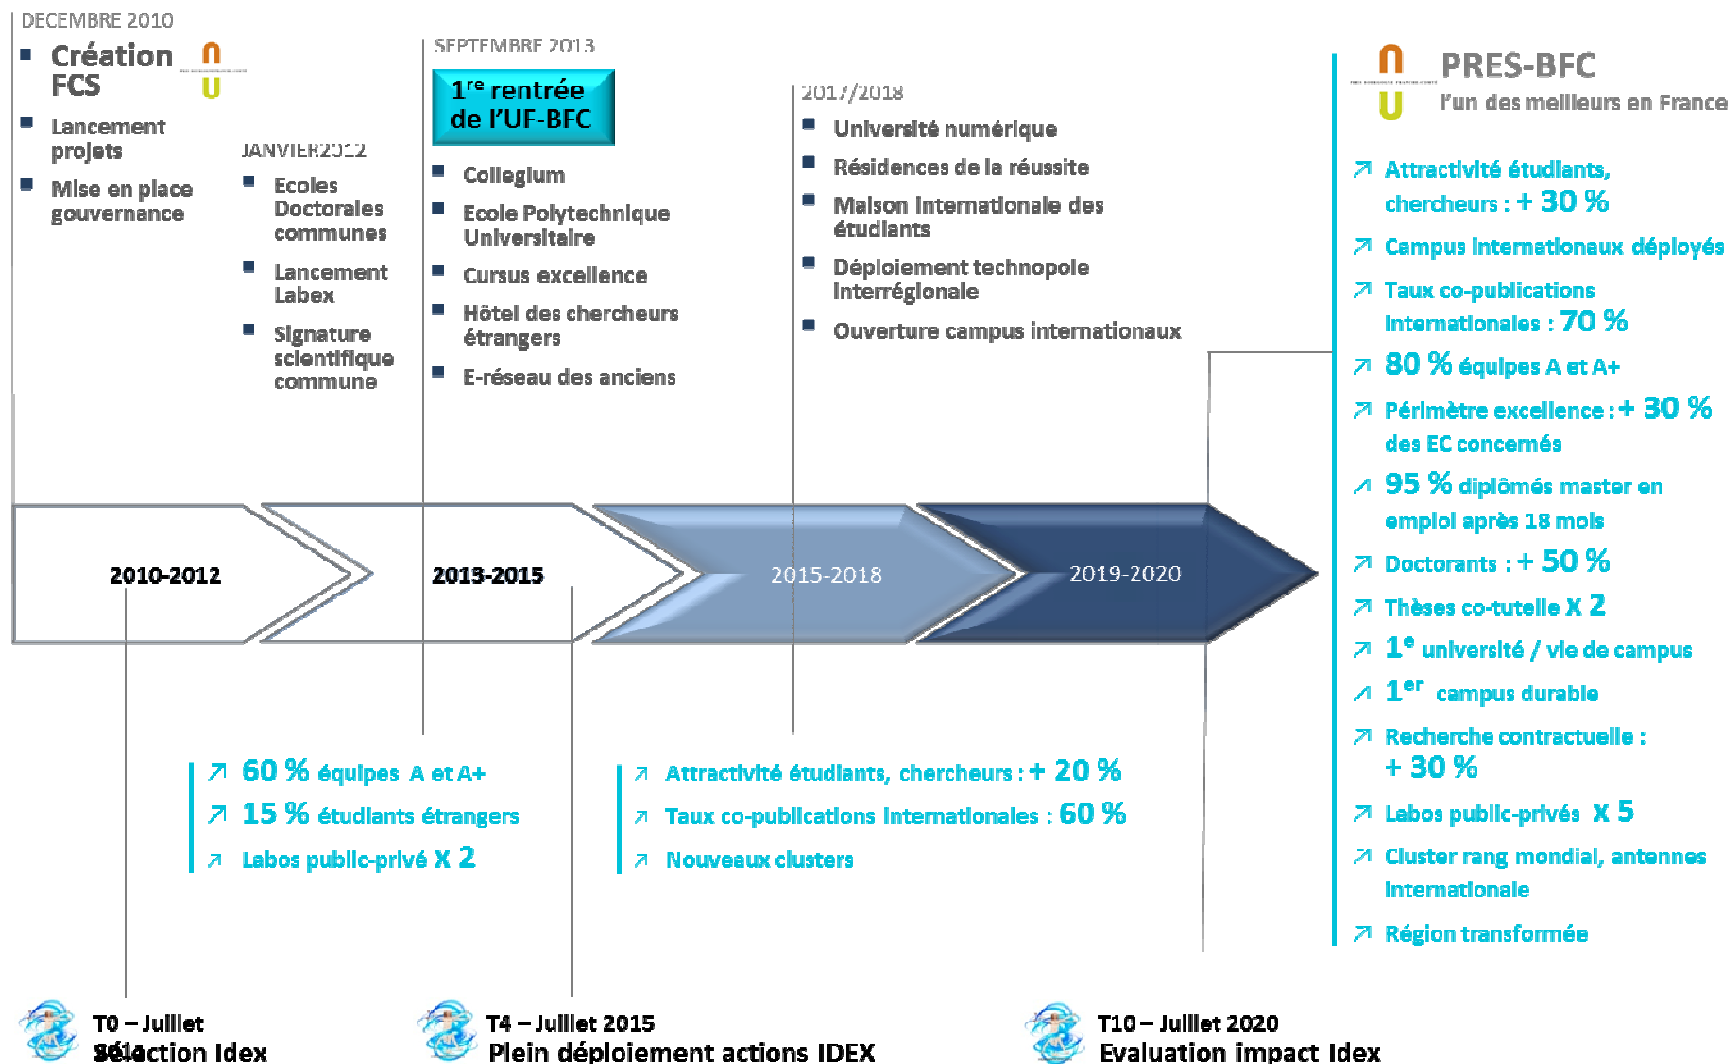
DECEMBRE 2010

▪ Création FCS

▪ Lancement projets

▪ Mise en place gouvernance

JANVIER2012

▪ Ecoles Doctorales communes

▪ Lancement Labex

▪ Signature scientifique commune

SEPTEMBRE 2013

1$^{re}$ rentrée de l'UF-BFC

▪ Collegium

▪ Ecole Polytechnique Universitaire

▪ Cursus excellence

▪ Hôtel des chercheurs étrangers

▪ E-réseau des anciens

2017/2018

▪ Université numérique

▪ Résidences de la réussite

▪ Maison Internationale des étudiants

▪ Déploiement technopole interrégionale

▪ Ouverture campus internationaux

PRES-BFC
l'un des meilleurs en France

↗ Attractivité étudiants, chercheurs : + 30 %

↗ Campus internationaux déployés

↗ Taux co-publications internationales : 70 %

↗ 80 % équipes A et A+

↗ Périmètre excellence : + 30 % des EC concernés

↗ 95 % diplômés master en emploi après 18 mois

↗ Doctorants : + 50 %

↗ Thèses co-tutelle X 2

↗ 1$^{e}$ université / vie de campus

↗ 1$^{er}$ campus durable

↗ Recherche contractuelle : + 30 %

↗ Labos public-privés X 5

↗ Cluster rang mondial, antennes internationale

↗ Région transformée

2010-2012

2013-2015

2015-2018

2019-2020

↗ 60 % équipes A et A+

↗ 15 % étudiants étrangers

↗ Labos public-privé X 2

↗ Attractivité étudiants, chercheurs : + 20 %

↗ Taux co-publications internationales : 60 %

↗ Nouveaux clusters

T0 – Juillet 2012
Sélection Idex

T4 – Juillet 2015
Plein déploiement actions IDEX

T10 – Juillet 2020
Evaluation impact Idex